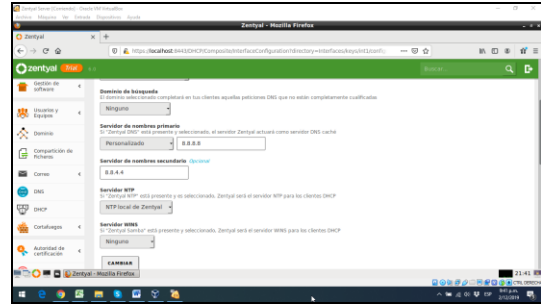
Zentyal Server [Corriendo] - Oracle VM VirtualBox
Archivo Máquina Ver Entrada Dispositivos Ayuda

Zentyal - Mozilla Firefox

Zentyal
https://localhost:8443/DHCP/Composite/InterfaceConfiguration?directory=Interfaces/keys/int1/confi

zentyal Trial
Buscar...

Gestión de software
Usuarios y Equipos
Dominio
Compartición de ficheros
Correo
DNS
DHCP
Cortafuegos
Autoridad de certificación

Dominio de búsqueda
El dominio seleccionado completará en los clientes aquellos potenciales DNS que no estén completamente cualificados
Ninguno

Servidor de nombres primario
Si "Zentyal DNS" está presente y es seleccionado, el servidor Zentyal actuará como servidor DNS caché
Personalizado
8.8.8.8

Servidor de nombres secundario Opcional
8.8.4.4

Servidor NTP
Si "Zentyal NTP" está presente y es seleccionado, Zentyal será el servidor NTP para los clientes DHCP
NTP local de Zentyal

Servidor WINS
Si "Zentyal Samba" está presente y es seleccionado, Zentyal será el servidor WINS para los clientes DHCP
Ninguno

CAMBIAR

Zentyal - Mozilla Firefox
21:41
CTRL DERECHA
ESP
2/12/2019